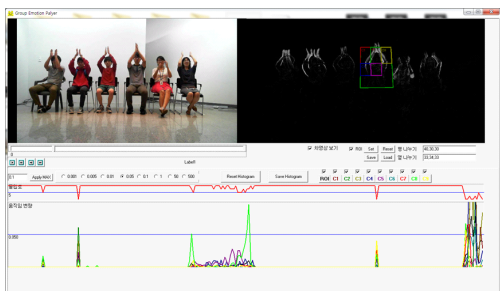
Group Emotion Player

Label1

차영상 보기 ROI Set Reset 행 나누기 40,30,30
Save Load 열 나누기 33,34,33

0.1 Apply HAH 0.001 0.005 0.01 0.05 0.1 1 50 500 Reset Hologram Save Hologram

INDI C1 C2 C3 C4 C5 C6 C7 C8 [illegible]

활발도

움직임 변량

0.050